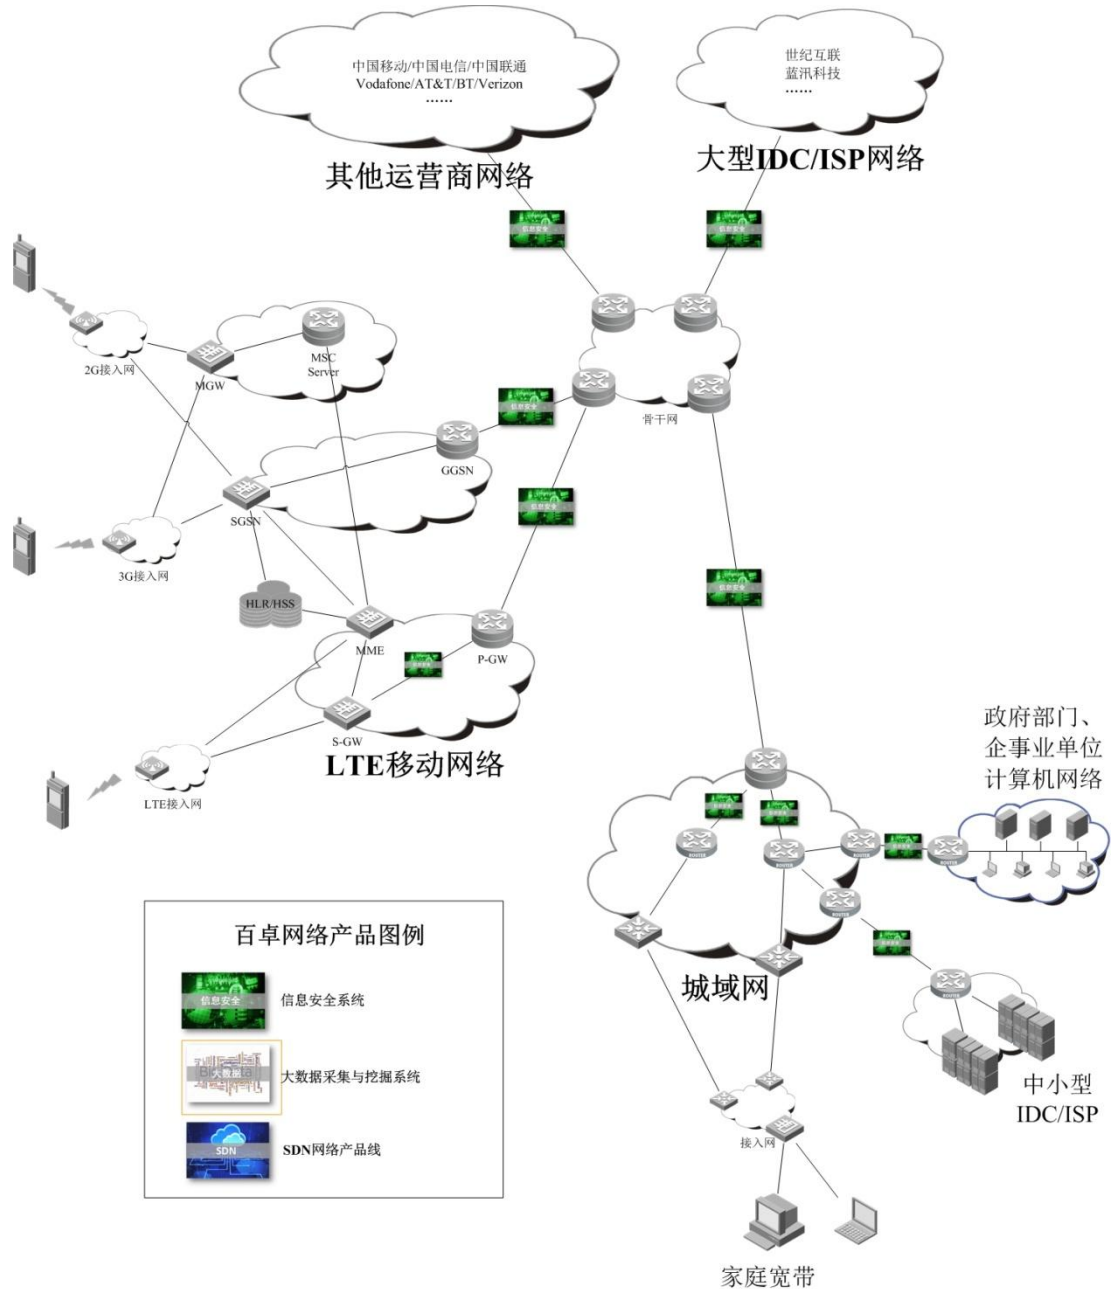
中国移动/中国电信/中国联通
Vodafone/AT&T/BT/Verizon
……

其他运营商网络

世纪互联
蓝汛科技
……

大型IDC/ISP网络

2G接入网

MGW

MSC Server

骨干网

GGSN

SGSN

3G接入网

HLR/HSS

MME

P-GW

S-GW

LTE移动网络

LTE接入网

政府部门、企事业单位计算机网络

百卓网络产品图例

信息安全

信息安全系统

大数据

大数据采集与挖掘系统

SDN

SDN网络产品线

城域网

中小型 IDC/ISP

接入网

家庭宽带